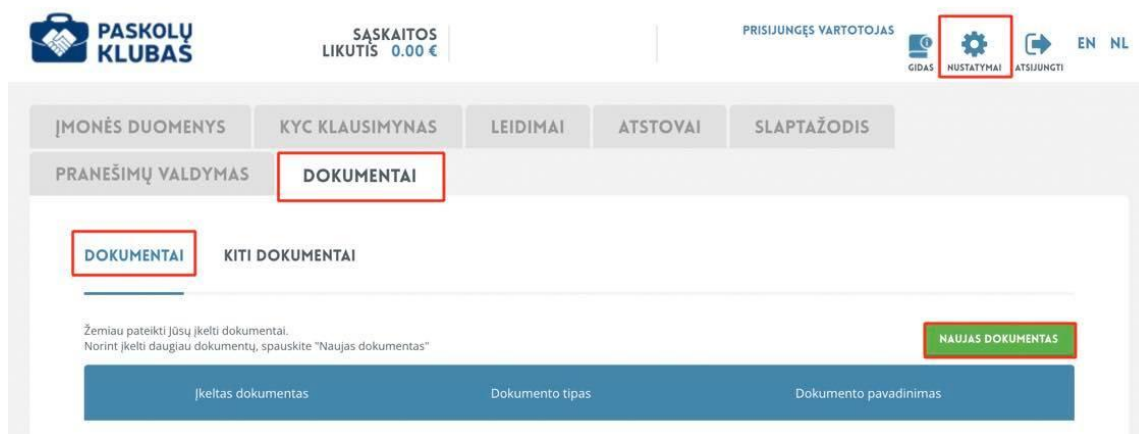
PASKOLŲ KLUBAS

SĄSKAITOS LIKUTIS 0.00 €

PRISIJUNGĘS VARTOTOJAS

GIDAS NUSTATYMAI ATSIJUNGTI EN NL

ĮMONĖS DUOMENYS KYC KLAUSIMYNAS LEIDIMAI ATSTOVAI SLAPTAŽODIS

PRANEŠIMŲ VALDYMAS DOKUMENTAI

DOKUMENTAI KITI DOKUMENTAI

Žemiau pateikti Jūsų įkelti dokumentai.
Norint įkelti daugiau dokumentų, spauskite "Naujas dokumentas"

NAUJAS DOKUMENTAS

| Įkeltas dokumentas | Dokumento tipas | Dokumento pavadinimas |
|---|---|---|